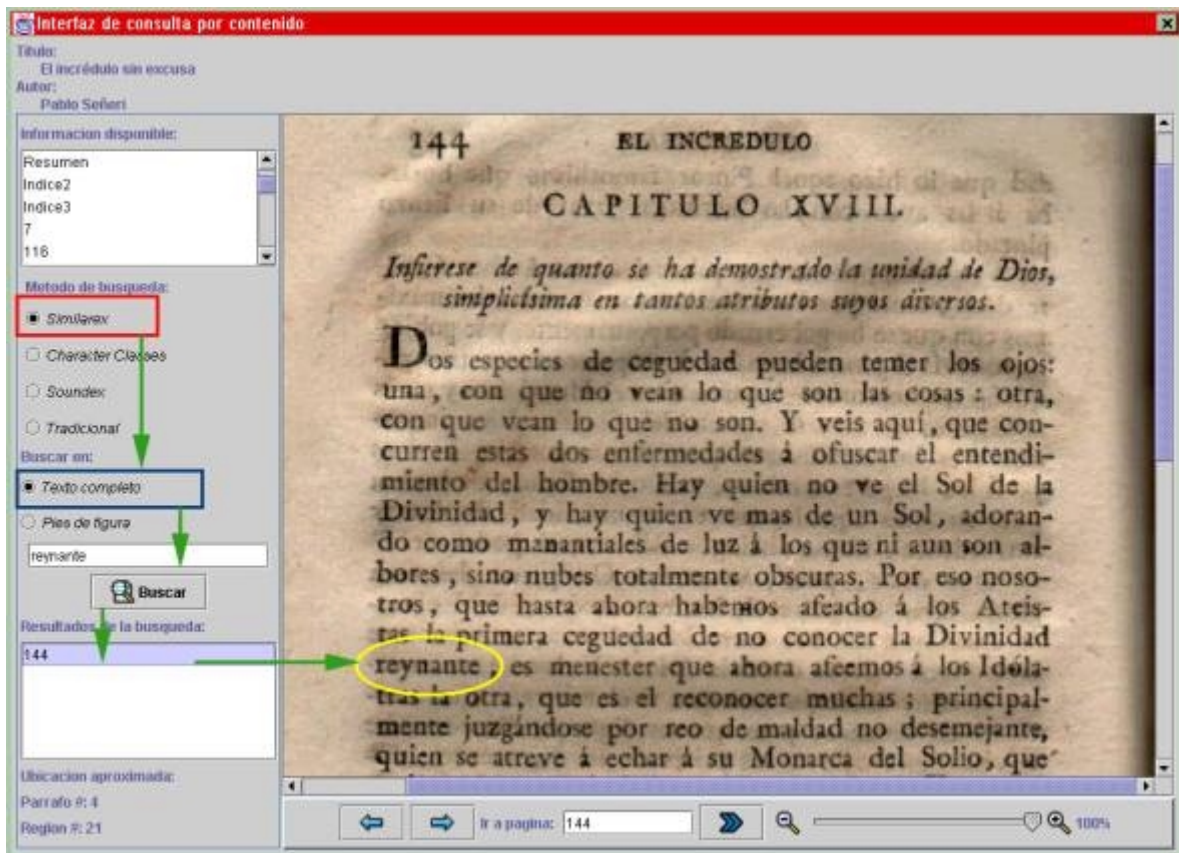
Interfaz de consulta por contenido

Titulo:
El incrédulo sin excusa
Autor:
Pablo Señeri

Informacion disponible:
Resumen
Indice2
Indice3
7
116

Metodo de busqueda:
Similarex
Character Clases
Soundex
Tradicional

Buscar en:
Texto completo
Pies de figura

reynante

Buscar

Resultados de la busqueda:
144

Ubicacion aproximada:
Parrafo #: 4
Region #: 21

144 EL INCREDULO

CAPITULO XVIII.

Infierese de quanto se ha demostrado la unidad de Dios, simplicísima en tantos atributos suyos diversos.

Dos especies de ceguedad pueden temer los ojos: una, con que no vean lo que son las cosas: otra, con que vean lo que no son. Y veis aquí, que concurren estas dos enfermedades á ofuscar el entendimiento del hombre. Hay quien no ve el Sol de la Divinidad, y hay quien ve mas de un Sol, adorando como manantiales de luz á los que ni aun son albores, sino nubes totalmente obscuras. Por eso nosotros, que hasta ahora habemos afeado á los Ateistas la primera ceguedad de no conocer la Divinidad reynante, es menester que ahora afeemos á los Idólatras la otra, que es el reconocer muchas; principalmente juzgándose por reo de maldad no desemejante, quien se atreve á echar á su Monarca del Solio, que

Ir a pagina: 144

100%